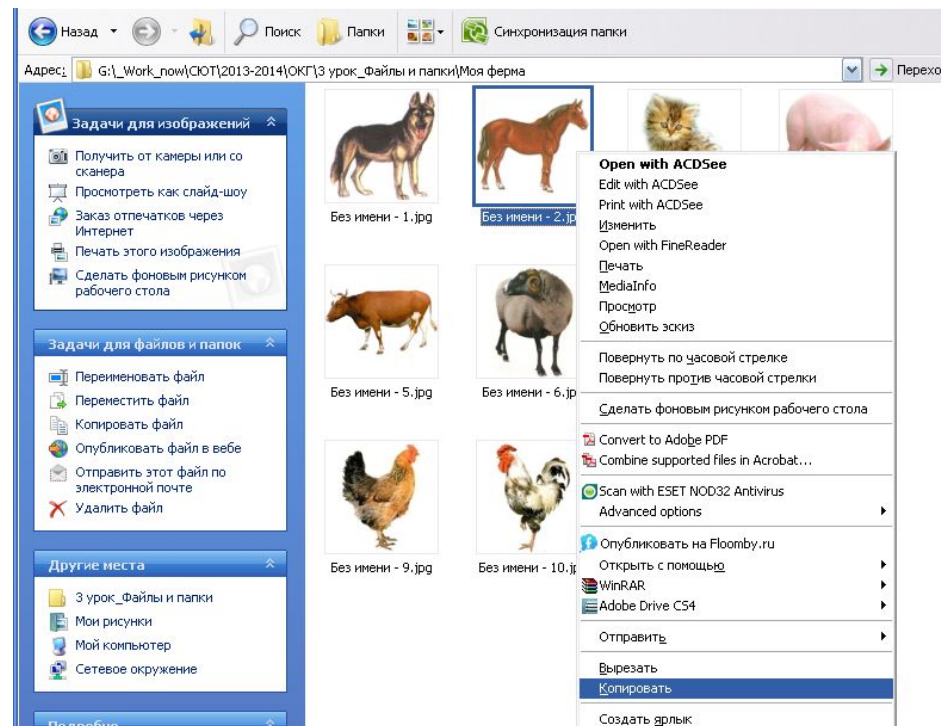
Назад Поиск Папки Синхронизация папки

Адрес: G:\_Work_now\СЮТ\2013-2014\ОКГ\3 урок_Файлы и папки\Моя ферма Перехо

Задачи для изображений
Получить от камеры или со сканера
Просмотреть как слайд-шоу
Заказ отпечатков через Интернет
Печать этого изображения
Сделать фоновым рисунком рабочего стола

Задачи для файлов и папок
Переименовать файл
Переместить файл
Копировать файл
Опубликовать файл в вебе
Отправить этот файл по электронной почте
Удалить файл

Другие места
3 урок_Файлы и папки
Мои рисунки
Мой компьютер
Сетевое окружение

Подробно

Без имени - 1.jpg
Без имени - 2.jp
Без имени - 5.jpg
Без имени - 6.jp
Без имени - 9.jpg
Без имени - 10.jp

Open with ACDSee
Edit with ACDSee
Print with ACDSee
Изменить
Open with FineReader
Печать
MediaInfo
Просмотр
Обновить эскиз
Повернуть по часовой стрелке
Повернуть против часовой стрелки
Сделать фоновым рисунком рабочего стола
Convert to Adobe PDF
Combine supported files in Acrobat...
Scan with ESET NOD32 Antivirus
Advanced options
Опубликовать на Floomby.ru
Открыть с помощью
WinRAR
Adobe Drive CS4
Отправить
Вырезать
Копировать
Создать ярлык